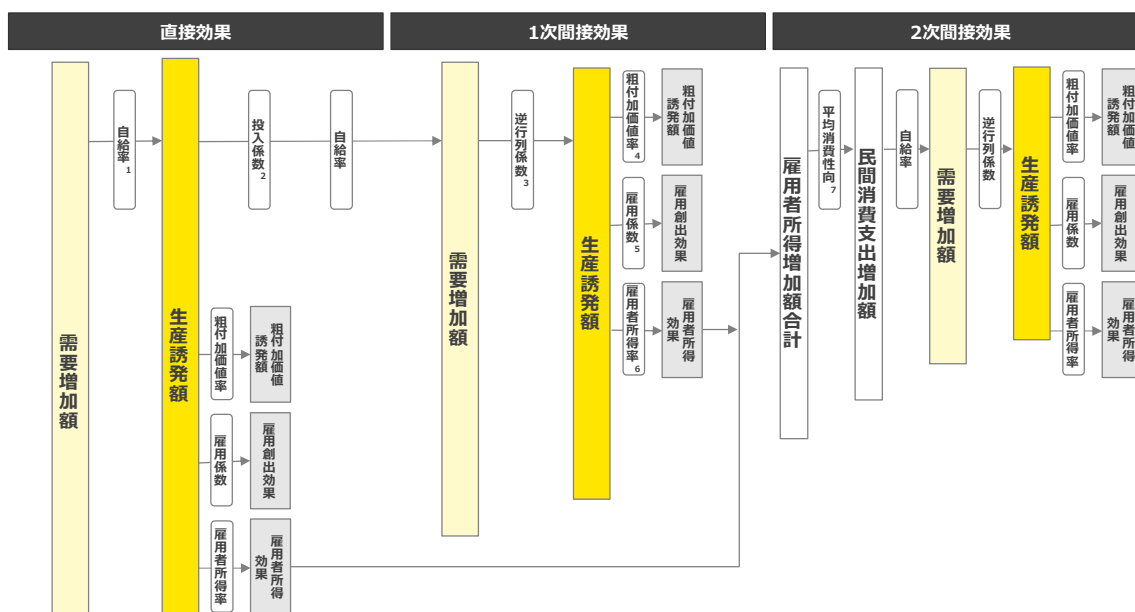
直接効果

1次間接効果

2次間接効果

需要増加額

自給率 1

生産誘発額

投入係数 2

自給率

粗付加価値率

粗付加価値誘発額

雇用係数

雇用創出効果

雇用者所得率

雇用者所得効果

需要増加額

逆行列係数 3

生産誘発額

粗付加価値率 4

粗付加価値誘発額

雇用係数 5

雇用創出効果

雇用者所得率 6

雇用者所得効果

雇用者所得増加額合計

平均消費性向 7

民間消費支出増加額

自給率

需要増加額

逆行列係数

生産誘発額

粗付加価値率

粗付加価値誘発額

雇用係数

雇用創出効果

雇用者所得率

雇用者所得効果